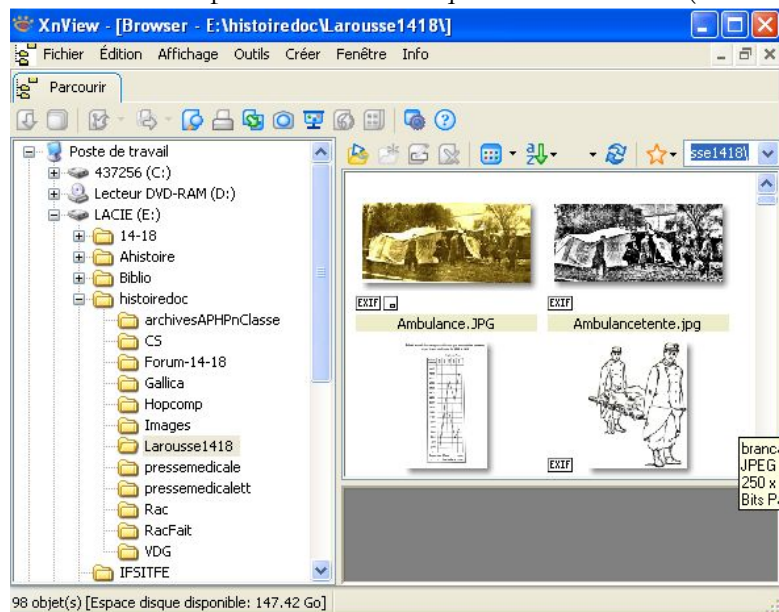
XnView - [Browser - E:\histoiredoc\Larousse1418\]

Fichier Édition Affichage Outils Créer Fenêtre Info

Parcourir

sse1418\

Poste de travail
437256 (C:)
Lecteur DVD-RAM (D:)
LACIE (E:)
14-18
Ahistoire
Biblio
histoiredoc
archivesAPHPnClasse
CS
Forum-14-18
Gallica
Hopcomp
Images
Larousse1418
pressemedicale
pressemedicalett
Rac
RacFait
VDG
IFSITFE

EXIF
Ambulance.JPG
EXIF
Ambulancetente.jpg
EXIF

branc
JPEG
250 x
Bits P

98 objet(s) [Espace disque disponible: 147.42 Go]